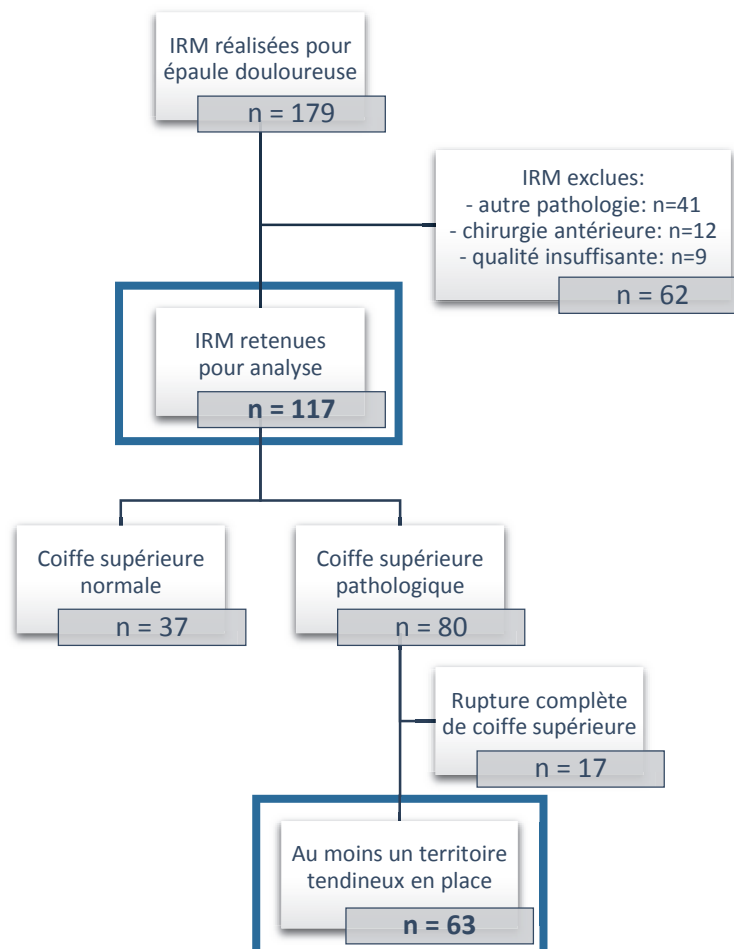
IRM réalisées pour épaule douloureuse
n = 179

IRM exclues:
- autre pathologie: n=41
- chirurgie antérieure: n=12
- qualité insuffisante: n=9
n = 62

IRM retenues pour analyse
**n = 117**

Coiffe supérieure normale
n = 37

Coiffe supérieure pathologique
n = 80

Rupture complète de coiffe supérieure
n = 17

Au moins un territoire tendineux en place
**n = 63**